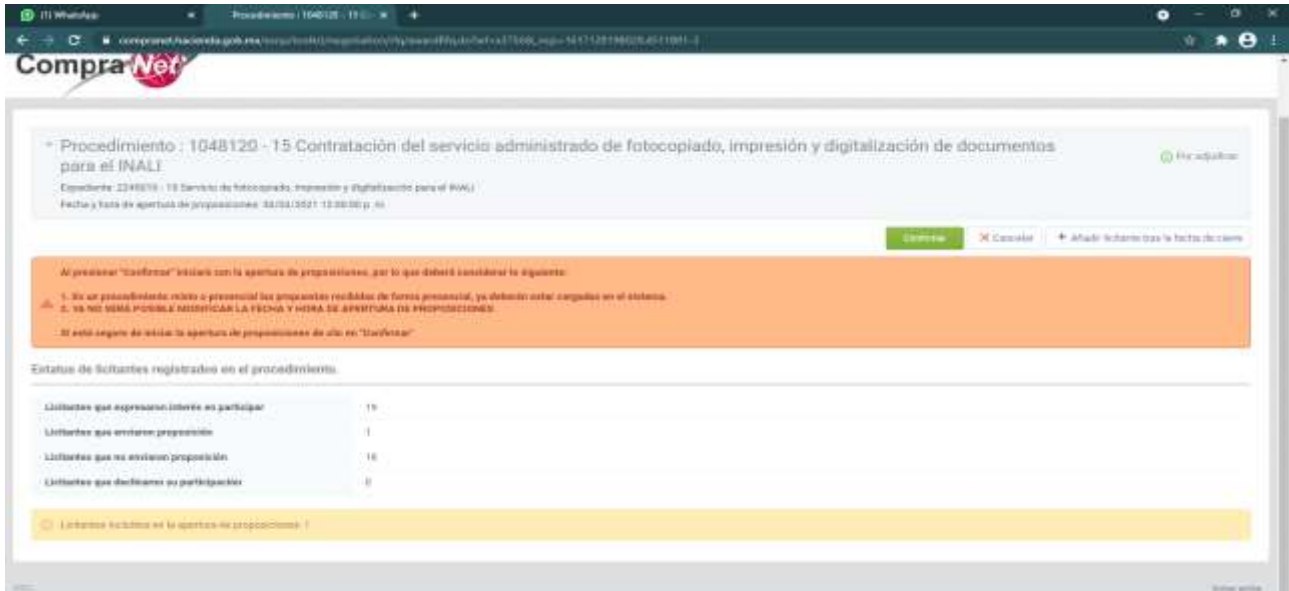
(1) WhatsApp

Procedimiento : 1048120 - 15 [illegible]

compranet.hacienda.gob.mx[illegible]

CompraNet

Procedimiento : 1048120 - 15 Contratación del servicio administrado de fotocopiado, impresión y digitalización de documentos para el INALI

Por adjudicar

Expediente: 2249010 - 15 Servicio de fotocopiado, impresión y digitalización para el INALI

Fecha y hora de apertura de proposiciones: 30/04/2021 12:00:00 p. m.

Confirmar

Cancelar

+ Añadir licitante tras la fecha de cierre

Al presionar "Confirmar" iniciará con la apertura de proposiciones, por lo que deberá considerar lo siguiente:

1. En un procedimiento mixto o presencial las propuestas recibidas de forma presencial, ya deberán estar cargadas en el sistema.
2. YA NO SERÁ POSIBLE MODIFICAR LA FECHA Y HORA DE APERTURA DE PROPOSICIONES

Si está seguro de iniciar la apertura de proposiciones dé clic en "Confirmar"

Estatus de licitantes registrados en el procedimiento.

| | |
|---|---|
| Licitantes que expresaron interés en participar | 11 |
| Licitantes que enviaron proposición | 1 |
| Licitantes que no enviaron proposición | 10 |
| Licitantes que declinaron su participación | 0 |

Licitantes incluidos en la apertura de proposiciones: 1